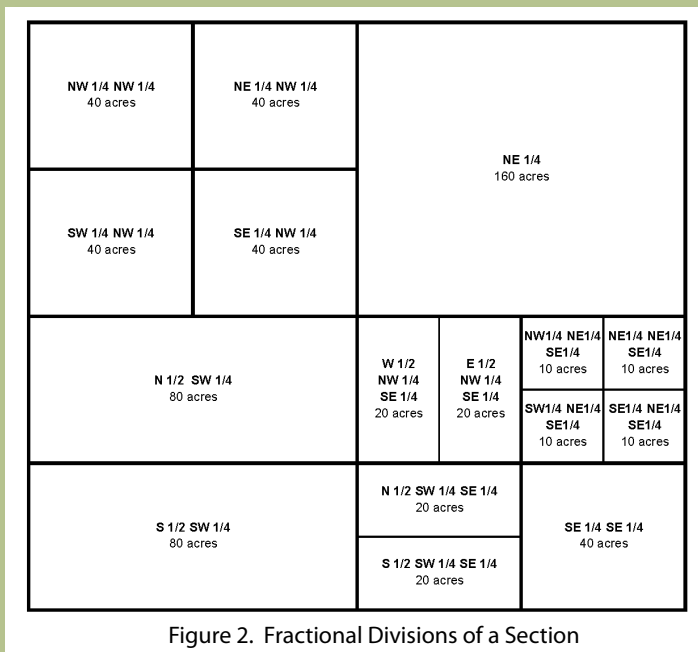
NW 1/4 NW 1/4
40 acres

NE 1/4 NW 1/4
40 acres

NE 1/4
160 acres

SW 1/4 NW 1/4
40 acres

SE 1/4 NW 1/4
40 acres

N 1/2 SW 1/4
80 acres

W 1/2
NW 1/4
SE 1/4
20 acres

E 1/2
NW 1/4
SE 1/4
20 acres

NW1/4 NE1/4
SE1/4
10 acres

NE1/4 NE1/4
SE1/4
10 acres

SW1/4 NE1/4
SE1/4
10 acres

SE1/4 NE1/4
SE1/4
10 acres

S 1/2 SW 1/4
80 acres

N 1/2 SW 1/4 SE 1/4
20 acres

S 1/2 SW 1/4 SE 1/4
20 acres

SE 1/4 SE 1/4
40 acres

Figure 2. Fractional Divisions of a Section